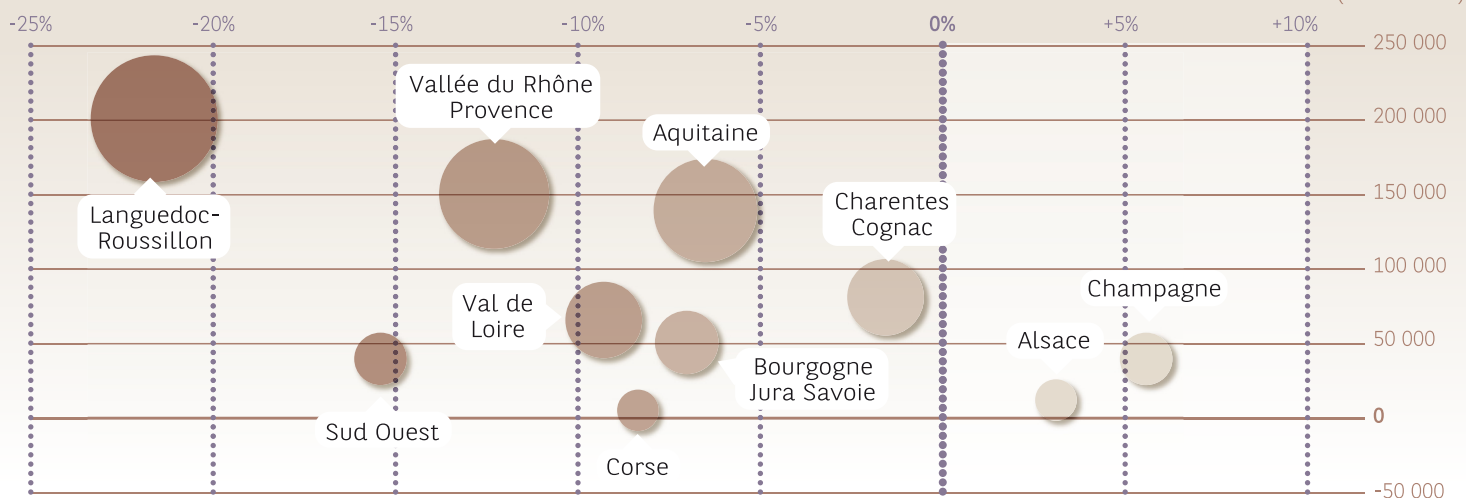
-25%
-20%
-15%
-10%
-5%
0%
+5%
+10%
250 000
200 000
150 000
100 000
50 000
0
-50 000

Vallée du Rhône Provence
Aquitaine
Languedoc-Roussillon
Charentes Cognac
Val de Loire
Champagne
Alsace
Bourgogne Jura Savoie
Sud Ouest
Corse